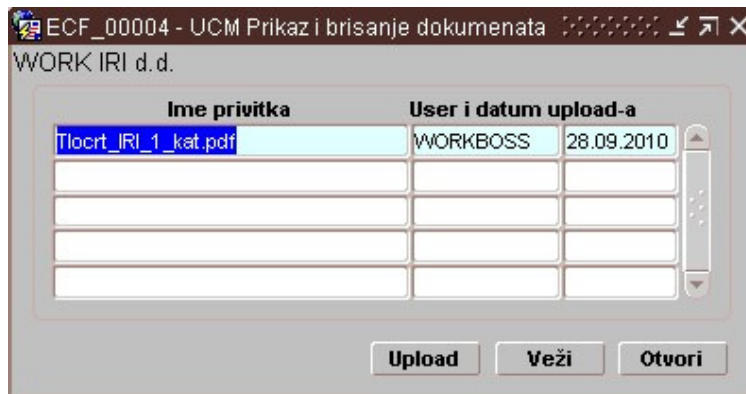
ECF_00004 - UCM Prikaz i brisanje dokumenata

WORK IRI d.d.

| Ime privitka | User i datum upload-a | |
|---|---|---|
| Tlocrt_IRI_1_kat.pdf | WORKBOSS | 28.09.2010 |
| | | |
| | | |
| | | |
| | | |

Upload Veži Otvori